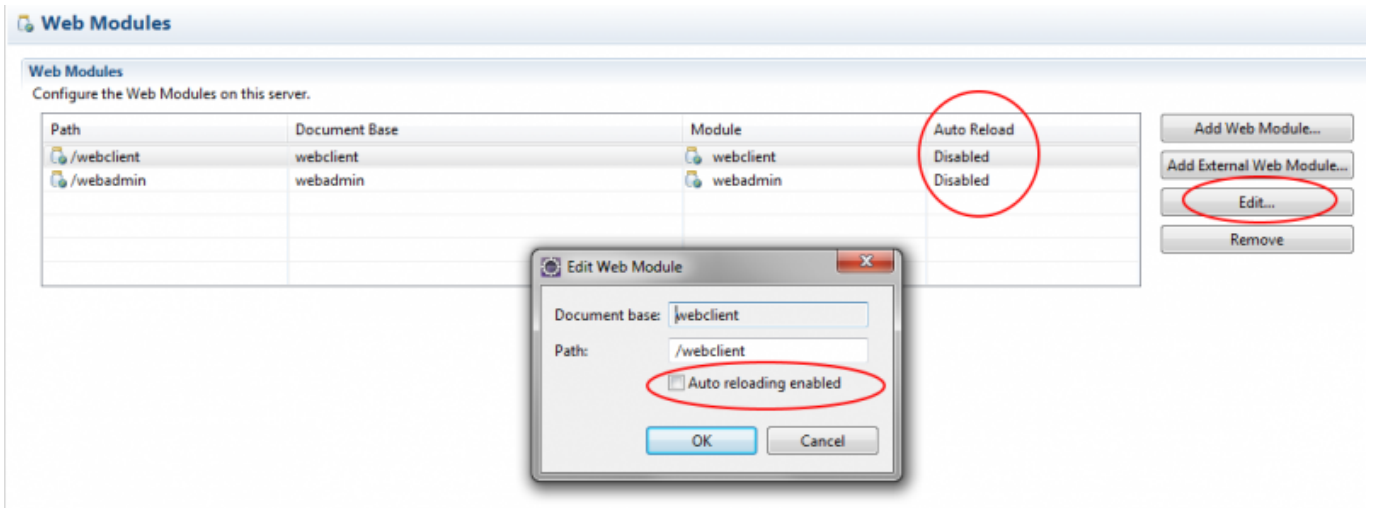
Web Modules

Web Modules
Configure the Web Modules on this server.

| Path | Document Base | Module | Auto Reload |
|---|---|---|---|
| /webclient | webclient | webclient | Disabled |
| /webadmin | webadmin | webadmin | Disabled |

Add Web Module...
Add External Web Module...
Edit...
Remove

Edit Web Module
Document base: webclient
Path: /webclient
Auto reloading enabled
OK
Cancel